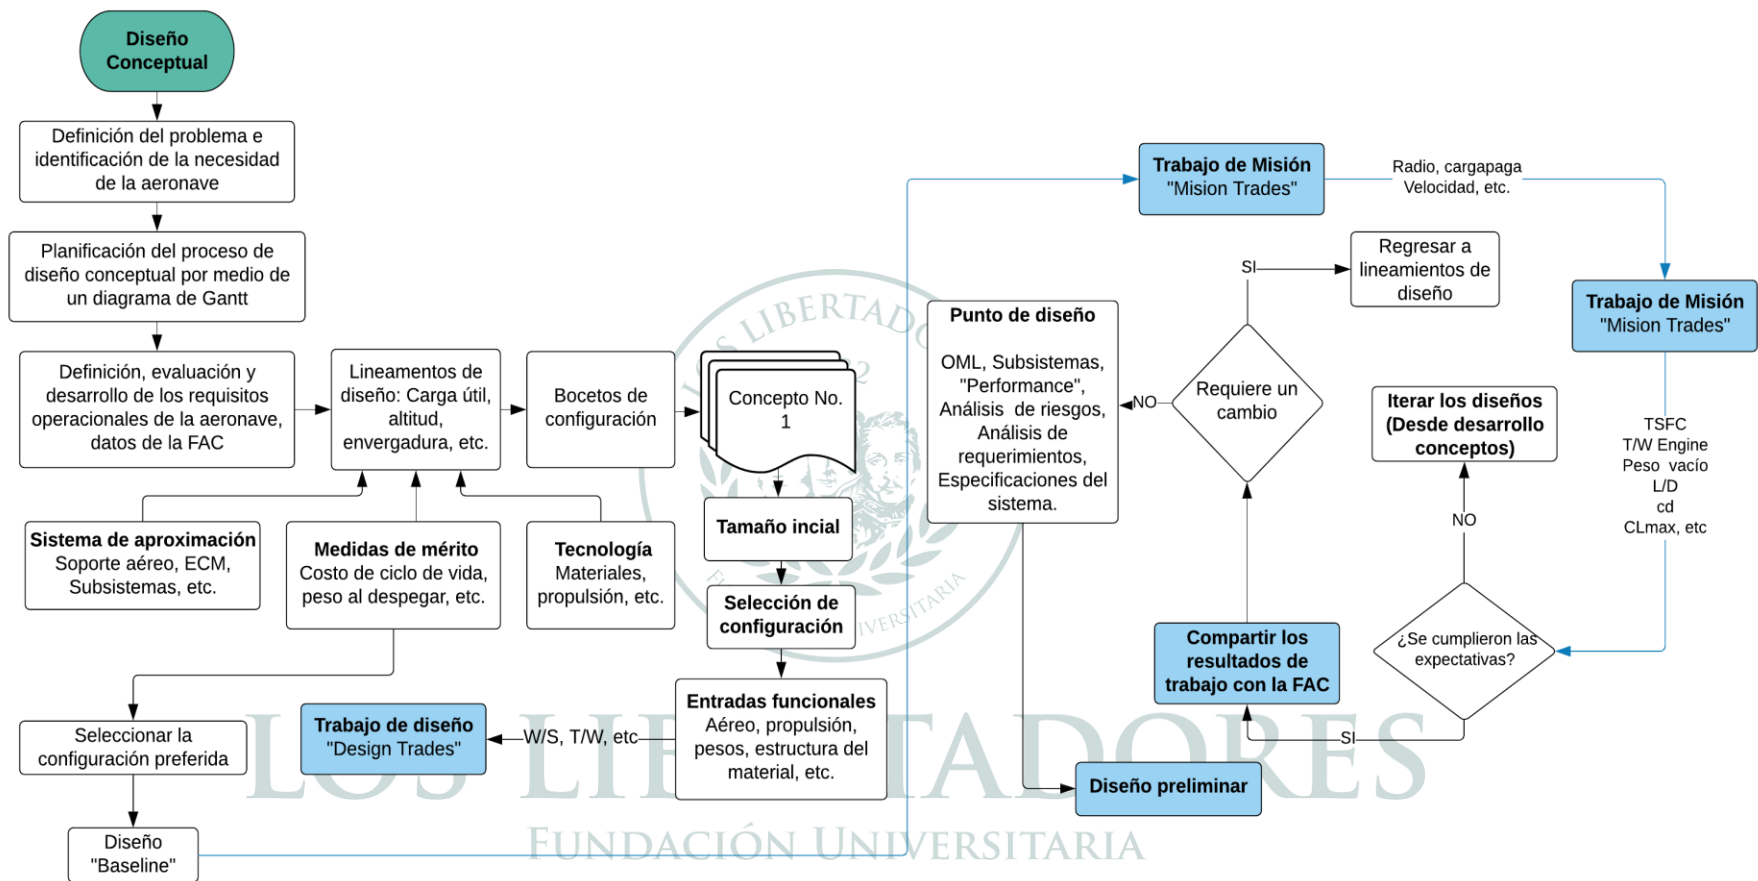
Diseño Conceptual

Definición del problema e identificación de la necesidad de la aeronave

Planificación del proceso de diseño conceptual por medio de un diagrama de Gantt

Definición, evaluación y desarrollo de los requisitos operacionales de la aeronave, datos de la FAC

Lineamentos de diseño: Carga útil, altitud, envergadura, etc.

Bocetos de configuración

Concepto No. 1

Tamaño incial

Selección de configuración

Entradas funcionales Aéreo, propulsión, pesos, estructura del material, etc.

Sistema de aproximación Soporte aéreo, ECM, Subsistemas, etc.

Medidas de mérito Costo de ciclo de vida, peso al despegar, etc.

Tecnología Materiales, propulsión, etc.

Seleccionar la configuración preferida

Trabajo de diseño "Design Trades"

W/S, T/W, etc

Diseño "Baseline"

Trabajo de Misión "Mision Trades"

Radio, cargapaga Velocidad, etc.

Trabajo de Misión "Mision Trades"

SI

Regresar a lineamientos de diseño

Punto de diseño

OML, Subsistemas, "Performance", Análisis de riesgos, Análisis de requerimientos, Especificaciones del sistema.

NO

Requiere un cambio

Iterar los diseños (Desde desarrollo conceptos)

NO

TSFC T/W Engine Peso vacío L/D cd CLmax, etc

¿Se cumplieron las expectativas?

Compartir los resultados de trabajo con la FAC

SI

Diseño preliminar

LOS LIBERTADORES
FUNDACIÓN UNIVERSITARIA